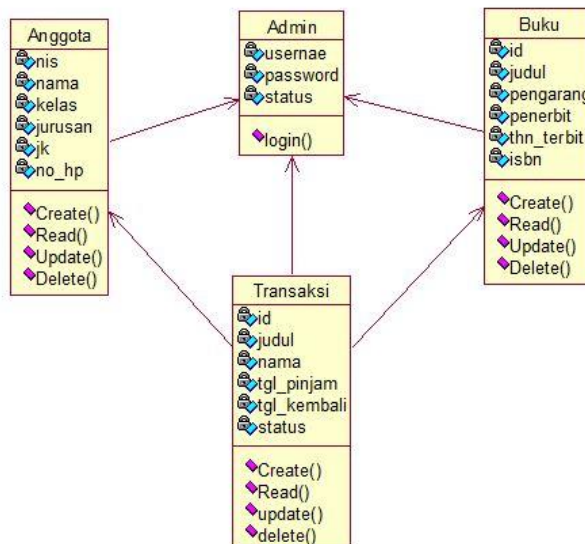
Anggota
nis
nama
kelas
jurusan
jk
no_hp
Create()
Read()
Update()
Delete()

Admin
usernae
password
status
login()

Buku
id
judul
pengarang
penerbit
thn_terbit
isbn
Create()
Read()
Update()
Delete()

Transaksi
id
judul
nama
tgl_pinjam
tgl_kembali
status
Create()
Read()
update()
delete()